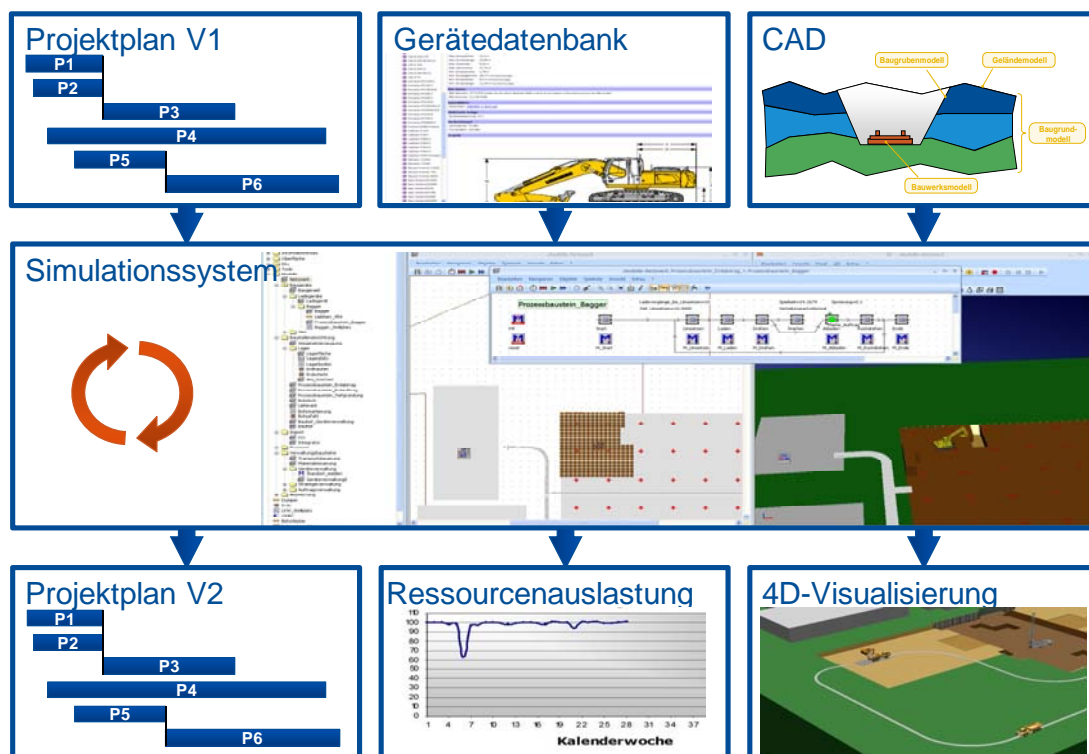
Projektplan V1

P1
P2
P3
P4
P5
P6

Gerätedatenbank

CAD

Baugrubenmodell
Geländemodell
Baugrund-modell
Bauwerksmodell

Simulationssystem

Prozessbaustein_Bagger

Projektplan V2

P1
P2
P3
P4
P5
P6

Ressourcenauslastung

100
90
80
70
60
50
40
30
20
10
0
1 4 7 10 13 16 19 22 25 28 31 34 37
Kalenderwoche

4D-Visualisierung